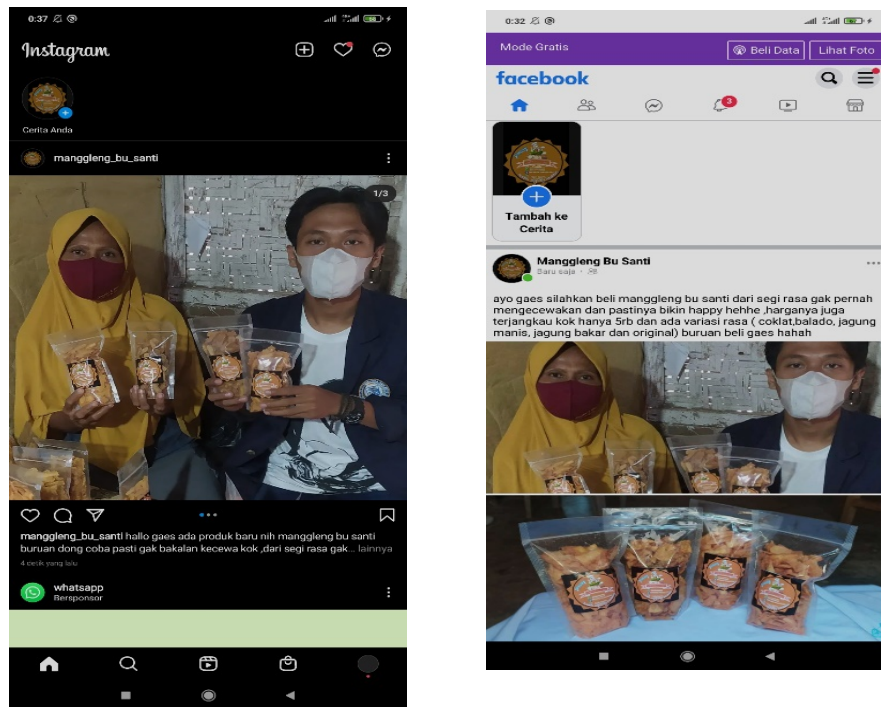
0:37

Instagram

Cerita Anda

manggleng_bu_santi

1/3

manggleng_bu_santi hallo gaes ada produk baru nih manggleng bu santi buruan dong coba pasti gak bakalan kecewa kok ,dari segi rasa gak ... lainnya

4 detik yang lalu

whatsapp
Bersponsor

0:32

Mode Gratis

Beli Data

Lihat Foto

facebook

3

Tambah ke Cerita

Manggleng Bu Santi
Baru saja ·

ayo gaes silahkan beli manggleng bu santi dari segi rasa gak pernah mengecewakan dan pastinya bikin happy hehhe ,harganya juga terjangkau kok hanya 5rb dan ada variasi rasa ( coklat,balado, jagung manis, jagung bakar dan original) buruan beli gaes hahah